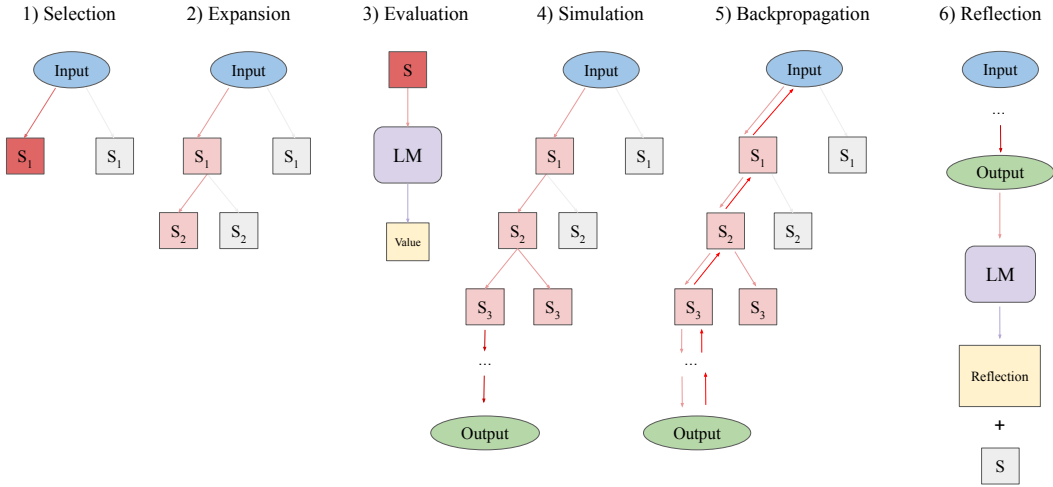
1) Selection

Input

$S_1$ $S_1$

2) Expansion

Input

$S_1$ $S_1$

$S_2$ $S_2$

3) Evaluation

S

LM

Value

4) Simulation

Input

$S_1$ $S_1$

$S_2$ $S_2$

$S_3$ $S_3$

...

Output

5) Backpropagation

Input

$S_1$ $S_1$

$S_2$ $S_2$

$S_3$ $S_3$

...

Output

6) Reflection

Input

...

Output

LM

Reflection

+

S